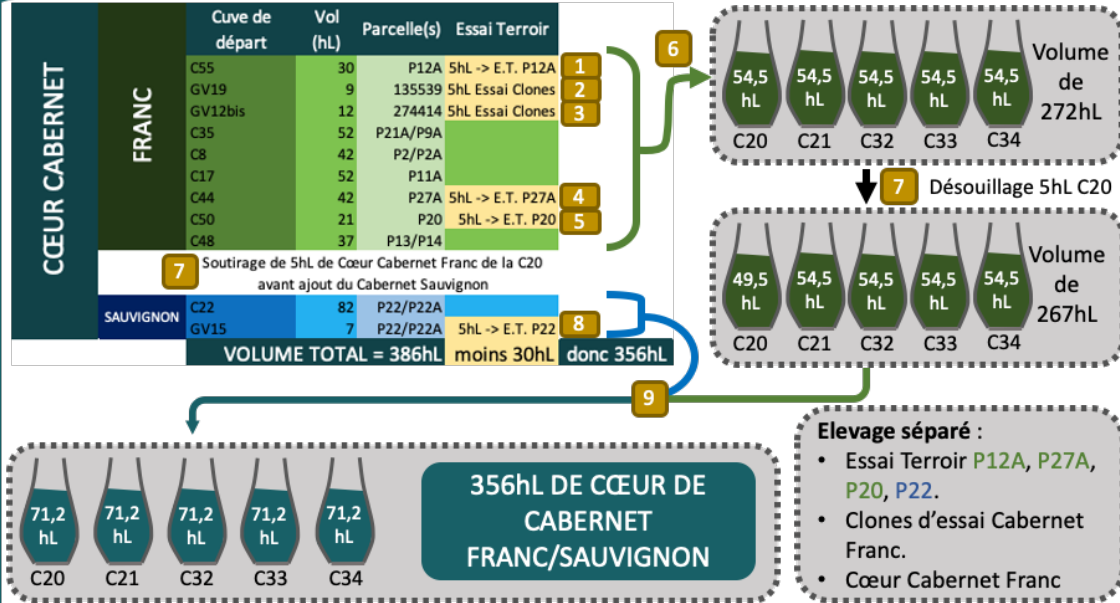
CŒUR CABERNET

FRANC

| Cuve de départ | Vol (hL) | Parcelle(s) | Essai Terroir |
|---|---|---|---|
| C55 | 30 | P12A | 5hL -> E.T. P12A |
| GV19 | 9 | 135539 | 5hL Essai Clones |
| GV12bis | 12 | 274414 | 5hL Essai Clones |
| C35 | 52 | P21A/P9A | |
| C8 | 42 | P2/P2A | |
| C17 | 52 | P11A | |
| C44 | 42 | P27A | 5hL -> E.T. P27A |
| C50 | 21 | P20 | 5hL -> E.T. P20 |
| C48 | 37 | P13/P14 | |

1
2
3
4
5

7 Soutirage de 5hL de Cœur Cabernet Franc de la C20 avant ajout du Cabernet Sauvignon

SAUVIGNON

| C22 | 82 | P22/P22A | |
|---|---|---|---|
| GV15 | 7 | P22/P22A | 5hL -> E.T. P22 |

8

VOLUME TOTAL = 386hL moins 30hL donc 356hL

6

54,5 hL C20
54,5 hL C21
54,5 hL C32
54,5 hL C33
54,5 hL C34
Volume de 272hL

7 Désouillage 5hL C20

49,5 hL C20
54,5 hL C21
54,5 hL C32
54,5 hL C33
54,5 hL C34
Volume de 267hL

9

71,2 hL C20
71,2 hL C21
71,2 hL C32
71,2 hL C33
71,2 hL C34

356hL DE CŒUR DE CABERNET FRANC/SAUVIGNON

Elevage séparé :
• Essai Terroir P12A, P27A, P20, P22.
• Clones d'essai Cabernet Franc.
• Cœur Cabernet Franc